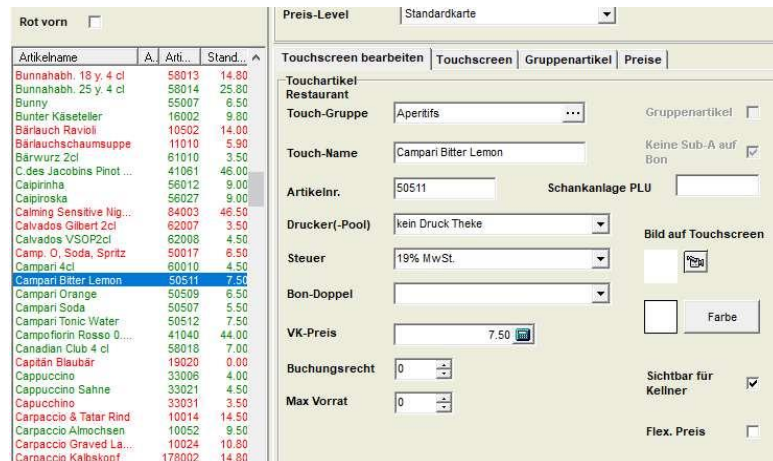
Rot vorn

| Artikelname | A. | Arti... | Stand... |
|---|---|---|---|
| Bunnahabh. 18 y. 4 cl | | 58013 | 14.80 |
| Bunnahabh. 25 y. 4 cl | | 58014 | 25.80 |
| Bunny | | 55007 | 6.50 |
| Bunter Käseteller | | 16002 | 9.80 |
| Bärlauch Ravioli | | 10502 | 14.00 |
| Bärlauchschaumsuppe | | 11010 | 5.90 |
| Bärwurz 2cl | | 61010 | 3.50 |
| C.des Jacobins Pinot ... | | 41061 | 46.00 |
| Caipirinha | | 56012 | 9.00 |
| Caipiroska | | 56027 | 9.00 |
| Calming Sensitive Nig... | | 84003 | 46.50 |
| Calvados Gilbert 2cl | | 62007 | 3.50 |
| Calvados VSOP2cl | | 62008 | 4.50 |
| Camp. O, Soda, Spritz | | 50017 | 6.50 |
| Campari 4cl | | 60010 | 4.50 |
| Campari Bitter Lemon | | 50511 | 7.50 |
| Campari Orange | | 50509 | 6.50 |
| Campari Soda | | 50507 | 5.50 |
| Campari Tonic Water | | 50512 | 7.50 |
| Campofiorin Rosso 0.... | | 41040 | 44.00 |
| Canadian Club 4 cl | | 58018 | 7.00 |
| Capitän Blaubär | | 19020 | 0.00 |
| Cappuccino | | 33006 | 4.00 |
| Cappuccino Sahne | | 33021 | 4.50 |
| Capucchino | | 33031 | 3.50 |
| Carpaccio & Tatar Rind | | 10014 | 14.50 |
| Carpaccio Almochsen | | 10052 | 9.50 |
| Carpaccio Graved La... | | 10024 | 10.80 |
| Carpaccio Kalbskopf | | 178002 | 14.80 |

Preis-Level Standardkarte

Touchscreen bearbeiten | Touchscreen | Gruppenartikel | Preise

Touchartikel Restaurant

Touch-Gruppe Aperitifs ...
Gruppenartikel
Keine Sub-A auf Bon
Touch-Name Campari Bitter Lemon
Artikelnr. 50511
Schankanlage PLU
Drucker(-Pool) kein Druck Theke
Bild auf Touchscreen
Steuer 19% MwSt.
Bon-Doppel
Farbe
VK-Preis 7.50
Buchungsrecht 0
Sichtbar für Kellner
Max Vorrat 0
Flex. Preis